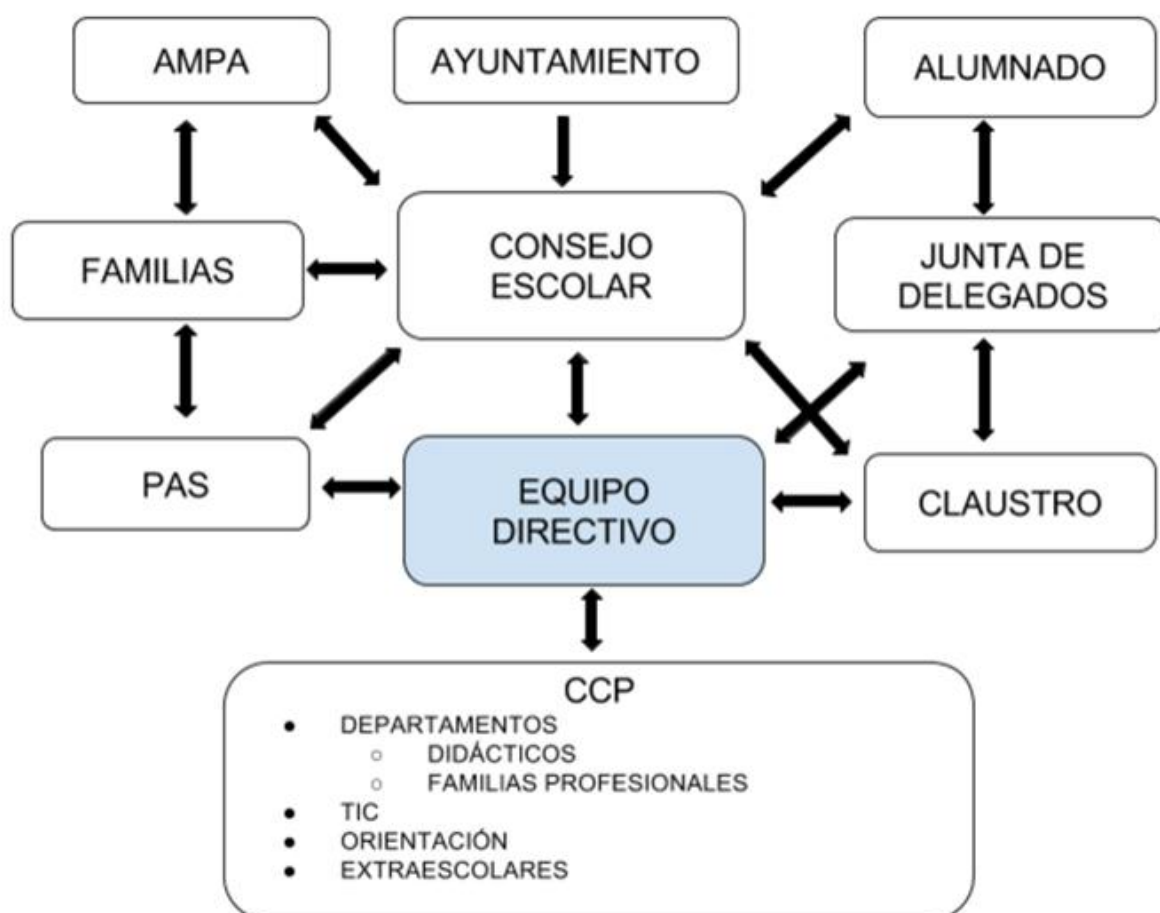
AMPA

AYUNTAMIENTO

ALUMNADO

FAMILIAS

CONSEJO ESCOLAR

JUNTA DE DELEGADOS

PAS

EQUIPO DIRECTIVO

CLAUSTRO

CCP

- DEPARTAMENTOS
  - DIDÁCTICOS
  - FAMILIAS PROFESIONALES
- TIC
- ORIENTACIÓN
- EXTRAESCOLARES